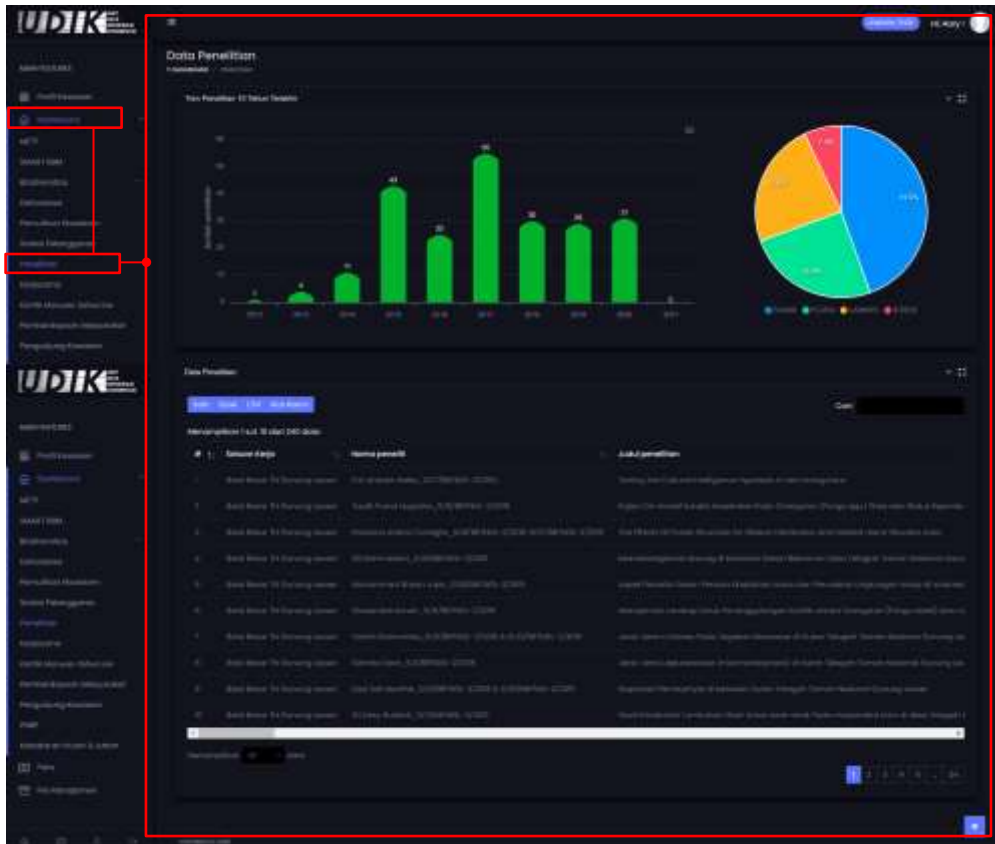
UDIK

Data Penelitian

Data Penelitian

Menampilkan 1 s.d. 10 dari 240 data

| # | Satuan Kerja | Nama peneliti | Judul penelitian |
|---|---|---|---|
| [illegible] | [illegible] | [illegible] | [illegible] |

Cari:

Sebelumnya 1 2 3 4 5 ... 24

44 53 28 27 29